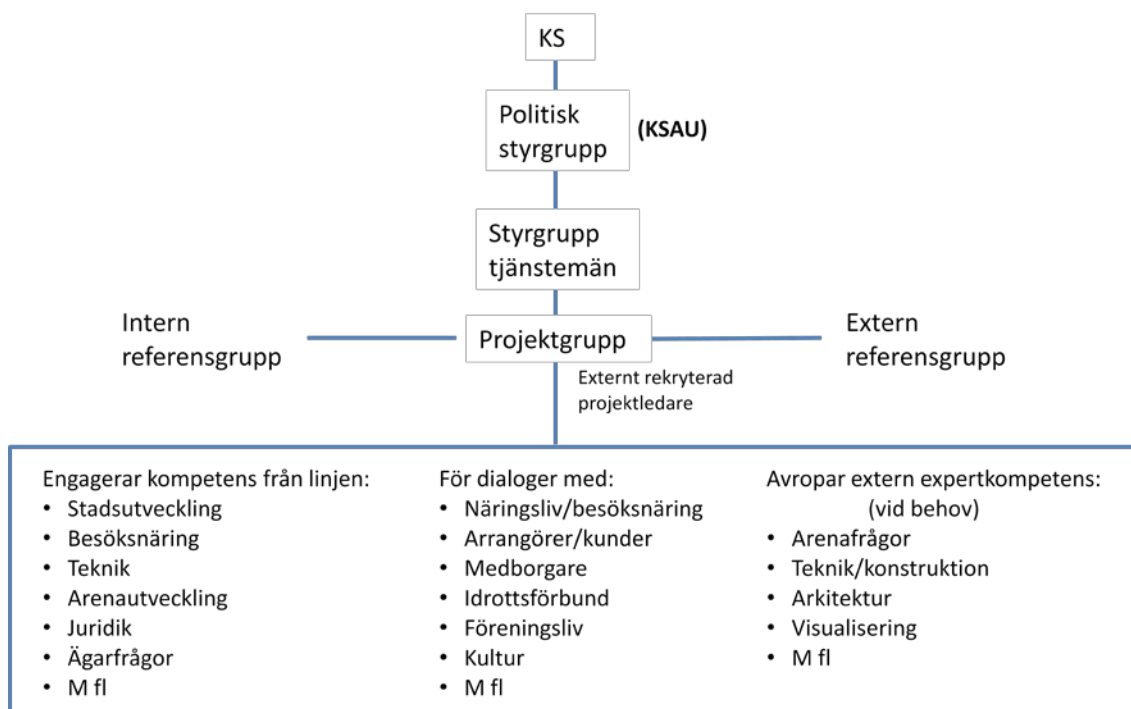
KS

Politisk styrgrupp

(KSAU)

Styrgrupp tjänstemän

Intern referensgrupp

Projektgrupp

Extern referensgrupp

Externt rekryterad projektledare

Engagerar kompetens från linjen:
- Stadsutveckling
- Besöksnäring
- Teknik
- Arenautveckling
- Juridik
- Ägarfrågor
- M fl

För dialoger med:
- Näringsliv/besöksnäring
- Arrangörer/kunder
- Medborgare
- Idrottsförbund
- Föreningsliv
- Kultur
- M fl

Avropar extern expertkompetens:
(vid behov)
- Arenafrågor
- Teknik/konstruktion
- Arkitektur
- Visualisering
- M fl